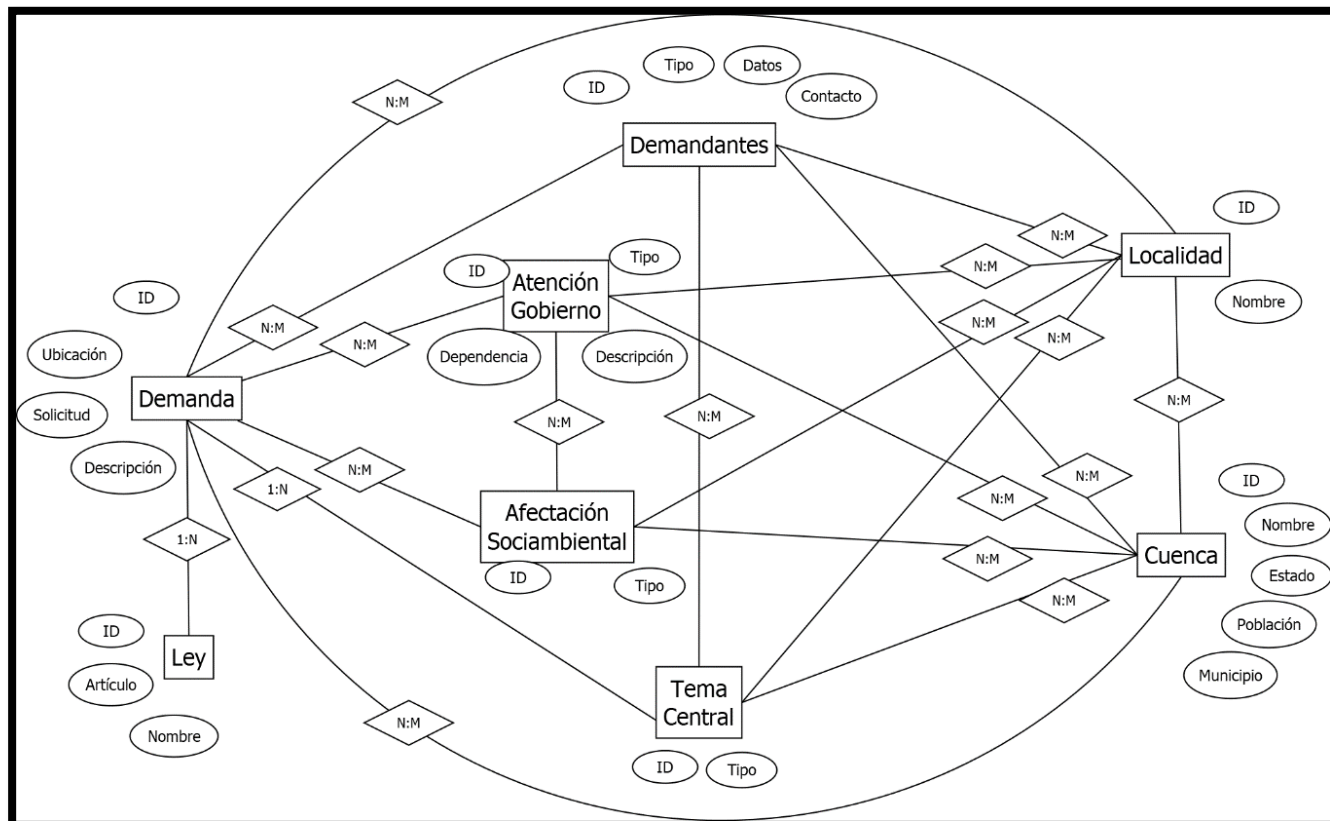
N:M

ID
Tipo
Datos
Contacto

Demandantes

ID
Localidad
Nombre

N:M
N:M

ID
Atención Gobierno
Tipo
Dependencia
Descripción

N:M
N:M
N:M
N:M

ID
Ubicación
Solicitud
Demanda
Descripción

N:M
N:M
N:M
N:M
N:M
1:N
1:N

Afectación Sociambiental
ID
Tipo

N:M
N:M
N:M

ID
Nombre
Cuenca
Estado
Población
Municipio

ID
Ley
Artículo
Nombre

N:M

Tema Central
ID
Tipo